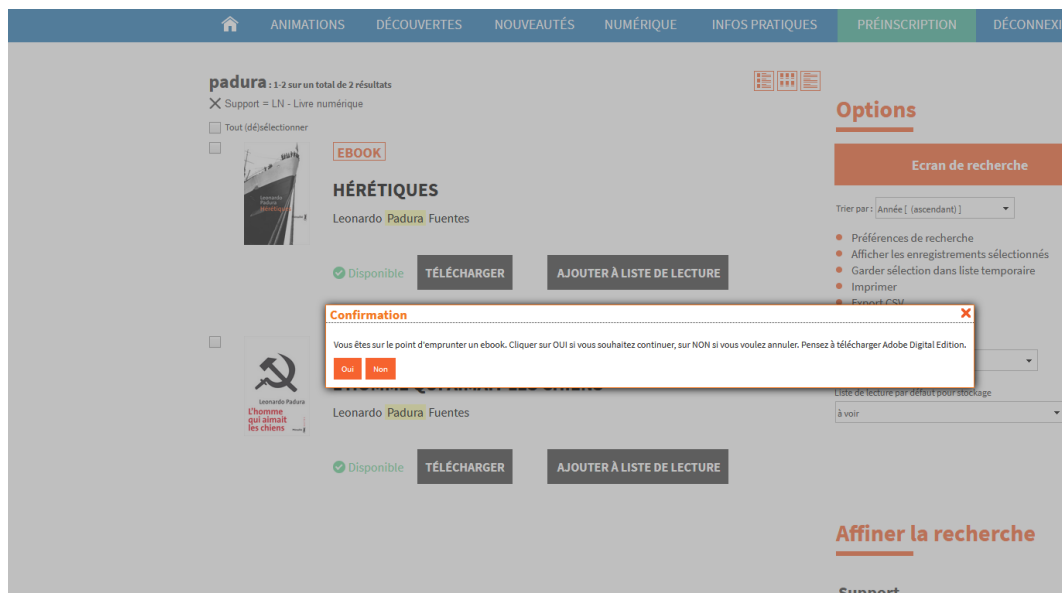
ANIMATIONS DÉCOUVERTES NOUVEAUTÉS NUMÉRIQUE INFOS PRATIQUES PRÉINSCRIPTION DÉCONNEXI

padura : 1-2 sur un total de 2 résultats
✕ Support = LN - Livre numérique
Tout (dé)sélectionner

Leonardo Padura Hérétiques

EBOOK
HÉRÉTIQUES
Leonardo Padura Fuentes

Disponible TÉLÉCHARGER AJOUTER À LISTE DE LECTURE

Leonardo Padura
L'homme qui aimait les chiens

L'HOMME QUI AIMAIT LES CHIENS
Leonardo Padura Fuentes

Disponible TÉLÉCHARGER AJOUTER À LISTE DE LECTURE

Options
Ecran de recherche
Trier par : Année [ (ascendant) ]
Préférences de recherche
Afficher les enregistrements sélectionnés
Garder sélection dans liste temporaire
Imprimer
Export CSV
Liste de lecture par défaut pour stockage
à voir

Affiner la recherche
Support

Confirmation
Vous êtes sur le point d'emprunter un ebook. Cliquer sur OUI si vous souhaitez continuer, sur NON si vous voulez annuler. Pensez à télécharger Adobe Digital Edition.
Oui Non